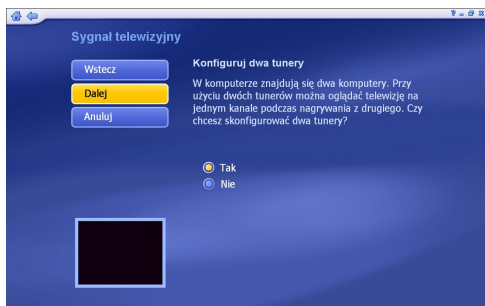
Sygnał telewizyjny

Wstecz

Dalej

Anuluj

Konfiguruj dwa tunery

W komputerze znajdują się dwa komputery. Przy użyciu dwóch tunerów można oglądać telewizję na jednym kanale podczas nagrywania z drugiego. Czy chcesz skonfigurować dwa tunery?

Tak

Nie